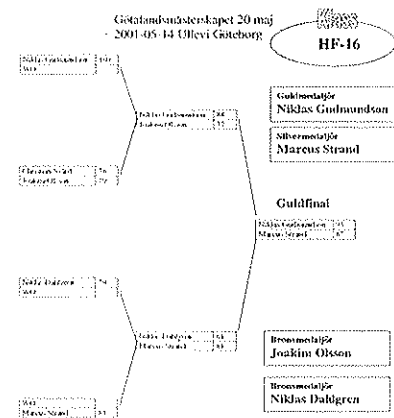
Götalandsmästerskapet 20 maj
2001-05-14 Ullevi Göteborg

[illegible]

HF-16

Niklas Gudmundson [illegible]
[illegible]

Niklas Gudmundson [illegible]
Joakim Olsson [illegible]

Christian Nobel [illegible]
Joakim Olsson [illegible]

Guldmedaljör
Niklas Gudmundson

Silvermedaljör
Marcus Strand

Guldfinal

Niklas Gudmundson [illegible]
Marcus Strand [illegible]

Niklas Dahlgren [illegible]
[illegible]

Niklas Dahlgren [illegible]
Marcus Strand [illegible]

Bronsmedaljör
Joakim Olsson

Bronsmedaljör
Niklas Dahlgren

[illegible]
Marcus Strand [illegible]